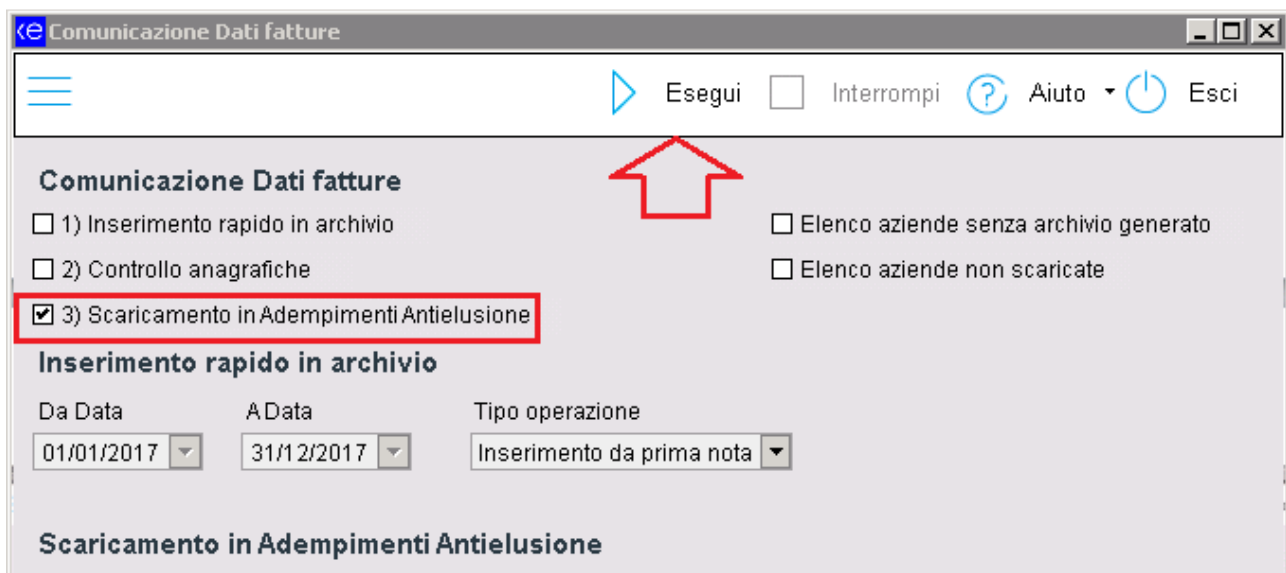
ke Comunicazione Dati fatture

Esegui Interrompi Aiuto Esci

Comunicazione Dati fatture

☐ 1) Inserimento rapido in archivio
☐ 2) Controllo anagrafiche
☑ 3) Scaricamento in Adempimenti Antielusione

☐ Elenco aziende senza archivio generato
☐ Elenco aziende non scaricate

Inserimento rapido in archivio

Da Data
01/01/2017

A Data
31/12/2017

Tipo operazione
Inserimento da prima nota

Scaricamento in Adempimenti Antielusione